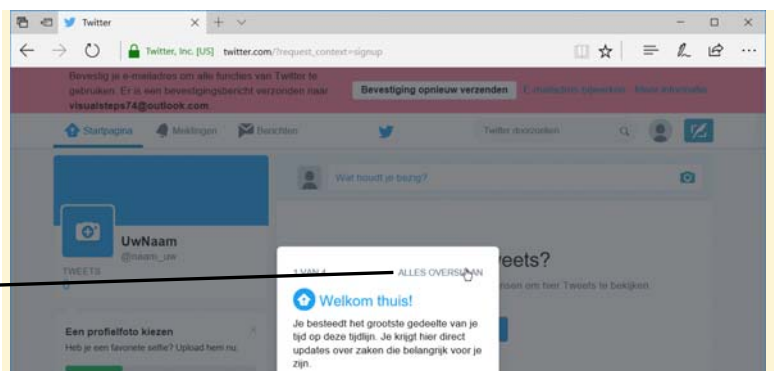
Twitter

Twitter, Inc. [US] twitter.com/?request_context=signup

Bevestig je e-mailadres om alle functies van Twitter te gebruiken. Er is een bevestigingsbericht verzonden naar visualsteps74@outlook.com

Bevestiging opnieuw verzenden

E-mailadres bijwerken Meer informatie

Startpagina Meldingen Berichten

Twitter doorzoeken

Wat houdt je bezig?

UwNaam
@naam_uw

TWEETS
0

Een profielfoto kiezen
Heb je een favoriete selfie? Upload hem nu.

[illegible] tweets?

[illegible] om hier Tweets te bekijken.

1 VAN 4

ALLES OVERSLAAN

Welkom thuis!

Je besteedt het grootste gedeelte van je tijd op deze tijdlijn. Je krijgt hier direct updates over zaken die belangrijk voor je zijn.